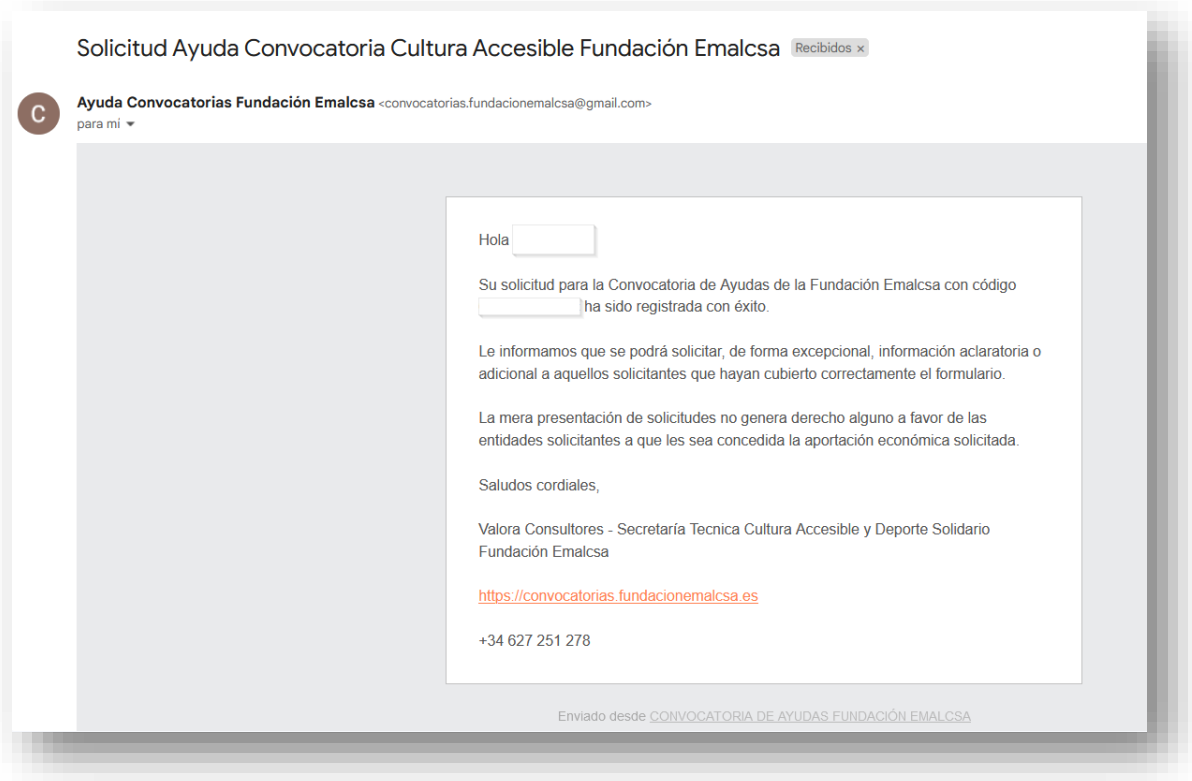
Solicitud Ayuda Convocatoria Cultura Accesible Fundación Emalcsa Recibidos ×

C

Ayuda Convocatorias Fundación Emalcsa <convocatorias.fundacionemalcsa@gmail.com>
para mi

Hola

Su solicitud para la Convocatoria de Ayudas de la Fundación Emalcsa con código ha sido registrada con éxito.

Le informamos que se podrá solicitar, de forma excepcional, información aclaratoria o adicional a aquellos solicitantes que hayan cubierto correctamente el formulario.

La mera presentación de solicitudes no genera derecho alguno a favor de las entidades solicitantes a que les sea concedida la aportación económica solicitada.

Saludos cordiales,

Valora Consultores - Secretaría Tecnica Cultura Accesible y Deporte Solidario Fundación Emalcsa

https://convocatorias.fundacionemalcsa.es

+34 627 251 278

Enviado desde CONVOCATORIA DE AYUDAS FUNDACIÓN EMALCSA